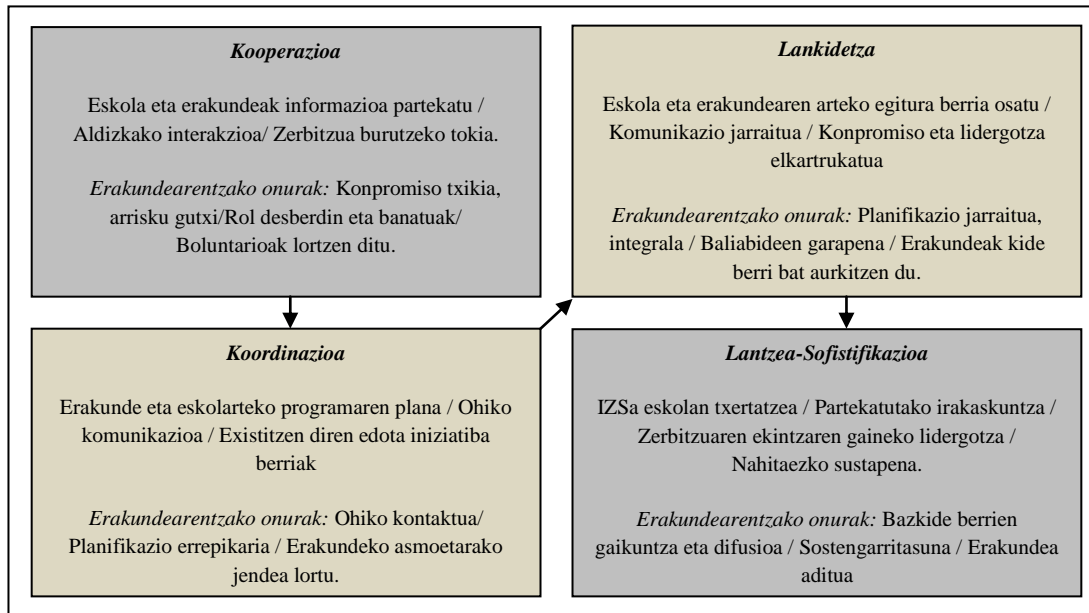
**Kooperazioa**

Eskola eta erakundeak informazioa partekatu / Aldizkako interakzioa/ Zerbitzua burutzeko tokia.

*Erakundearentzako onurak:* Konpromiso txikia, arrisku gutxi/Rol desberdin eta banatuak/ Boluntarioak lortzen ditu.

**Lankidetza**

Eskola eta erakundearen arteko egitura berria osatu / Komunikazio jarraitua / Konpromiso eta lidergotza elkartrukatua

*Erakundearentzako onurak:* Planifikazio jarraitua, integrala / Baliabideen garapena / Erakundeak kide berri bat aurkitzen du.

**Koordinazioa**

Erakunde eta eskolarteko programaren plana / Ohiko komunikazioa / Existitzen diren edota iniziatiba berriak

*Erakundearentzako onurak:* Ohiko kontaktua/ Planifikazio errepikaria / Erakundeko asmoetarako jendea lortu.

**Lantzea-Sofistifikazioa**

IZSa eskolan txertatzea / Partekatutako irakaskuntza / Zerbitzuaren ekintzaren gaineko lidergotza / Nahitaezko sustapena.

*Erakundearentzako onurak:* Bazkide berrien gaikuntza eta difusioa / Sostengarritasuna / Erakundea aditua